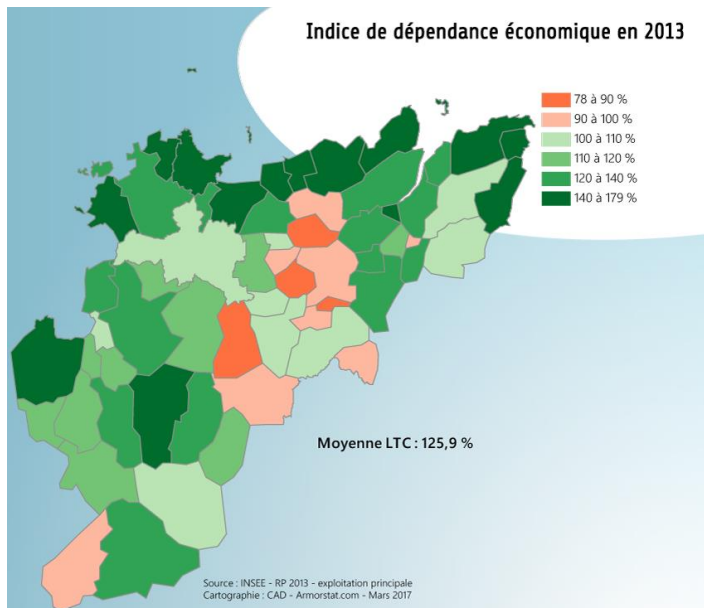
Indice de dépendance économique en 2013

78 à 90 %
90 à 100 %
100 à 110 %
110 à 120 %
120 à 140 %
140 à 179 %

Moyenne LTC : 125,9 %

Source : INSEE - RP 2013 - exploitation principale
Cartographie : CAD - Armorstat.com - Mars 2017